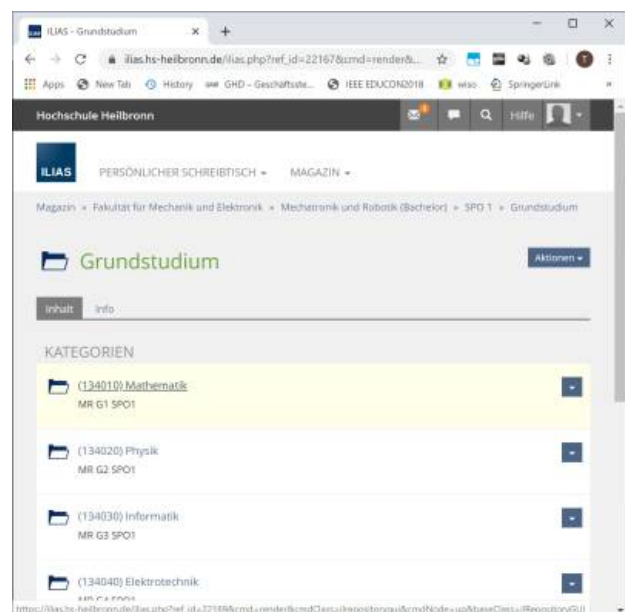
ILIAS - Grundstudium
ilias.hs-heilbronn.de/ilias.php?ref_id=22167&cmd=render&...
Apps New Tab History GHD - Geschäftsste... IEEE EDUCON2018 wiso SpringerLink

Hochschule Heilbronn
Hilfe

ILIAS
PERSÖNLICHER SCHREIBTISCH
MAGAZIN

Magazin » Fakultät für Mechanik und Elektronik » Mechatronik und Robotik (Bachelor) » SPO 1 » Grundstudium

Grundstudium
Aktionen

Inhalt
Info

KATEGORIEN

(134010) Mathematik
MR G1 SPO1

(134020) Physik
MR G2 SPO1

(134030) Informatik
MR G3 SPO1

(134040) Elektrotechnik
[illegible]

https://ilias.hs-heilbronn.de/ilias.php?ref_id=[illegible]